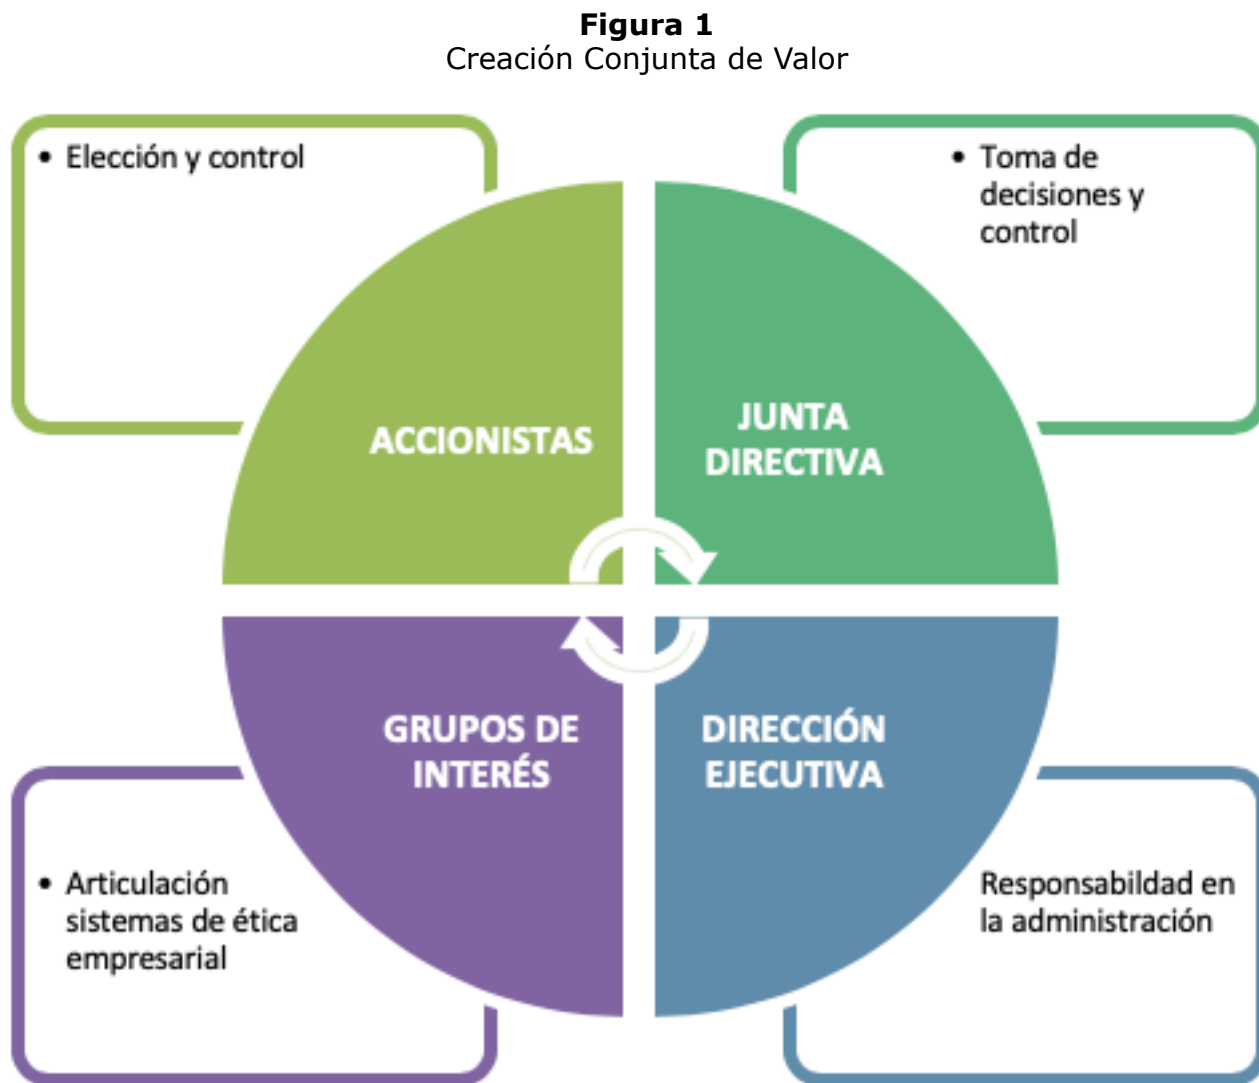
**Figura 1**
Creación Conjunta de Valor

• Elección y control

• Toma de decisiones y control

ACCIONISTAS

JUNTA DIRECTIVA

GRUPOS DE INTERÉS

DIRECCIÓN EJECUTIVA

• Articulación sistemas de ética empresarial

Responsabildad en la administración